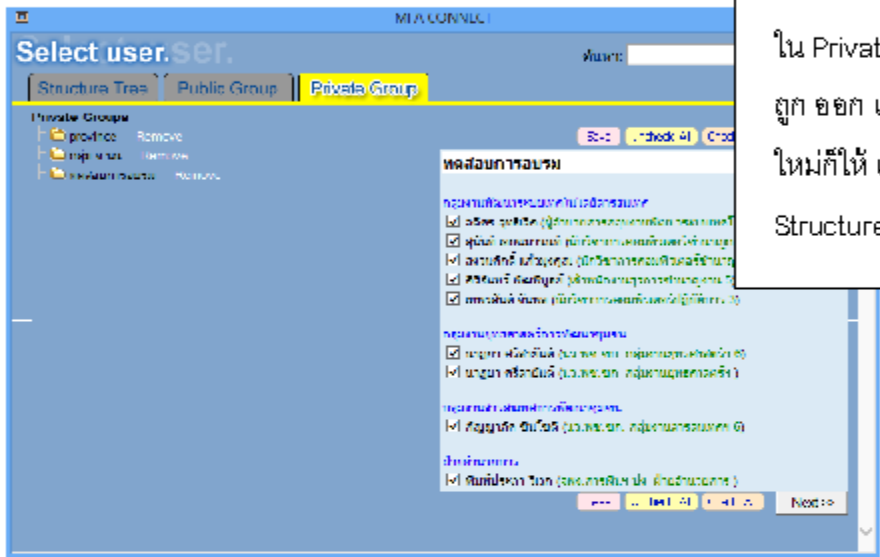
MFA CONNECT

Select user.

ค้นหา:

Structure Tree | Public Group | Private Group

Private Groups
province Remove
กลุ่ม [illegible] Remove
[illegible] Remove

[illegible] | Uncheck All | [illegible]

ทดสอบการอบรม

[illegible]
☑ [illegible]
☑ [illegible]
☑ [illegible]
☑ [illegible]
☑ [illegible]

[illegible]
☑ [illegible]
☑ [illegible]

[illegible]
☑ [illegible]

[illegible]
☑ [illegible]

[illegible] | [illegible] | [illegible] | Next>>

ใน Privat
ถูก ออก
ใหม่ก็ให้
Structure